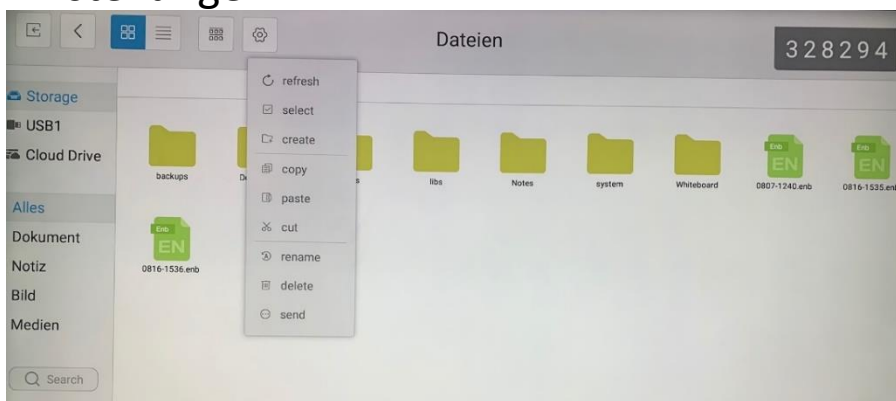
Dateien

328294

Storage
USB1
Cloud Drive

Alles
Dokument
Notiz
Bild
Medien

Search

refresh
select
create
copy
paste
cut
rename
delete
send

backups
D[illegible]
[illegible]s
libs
Notes
system
Whiteboard
Enb
EN
0807-1240.enb
Enb
EN
0816-1535.en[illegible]
Enb
EN
0816-1536.enb